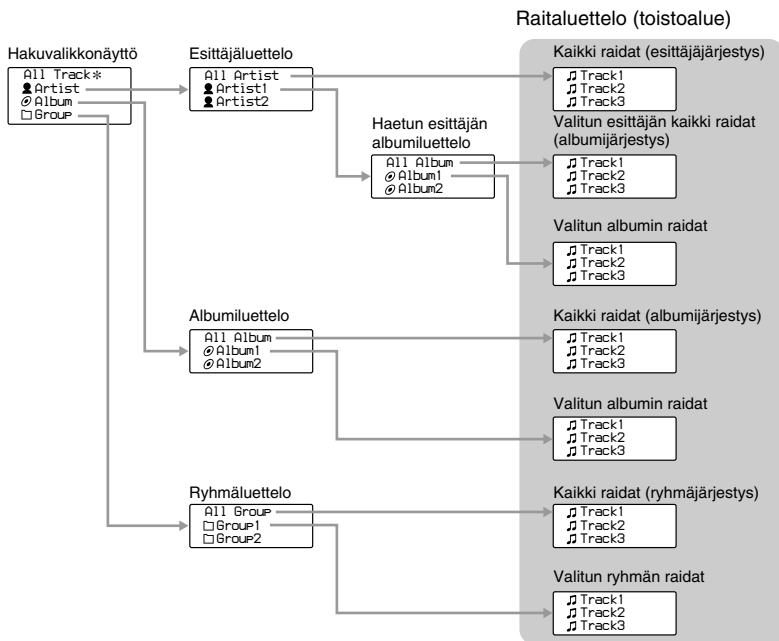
Raitaluettelo (toistoalue)

Hakuvalikkonäyttö
All Track*
Artist
Album
Group

Esittäjäluettelo
All Artist
Artist1
Artist2

Haetun esittäjän albumiluettelo
All Album
Album1
Album2

Albumiluettelo
All Album
Album1
Album2

Ryhmäluettelo
All Group
Group1
Group2

Kaikki raidat (esittäjäjärjestys)
Track1
Track2
Track3

Valitun esittäjän kaikki raidat (albumijärjestys)
Track1
Track2
Track3

Valitun albumin raidat
Track1
Track2
Track3

Kaikki raidat (albumijärjestys)
Track1
Track2
Track3

Valitun albumin raidat
Track1
Track2
Track3

Kaikki raidat (ryhmäjärjestys)
Track1
Track2
Track3

Valitun ryhmän raidat
Track1
Track2
Track3